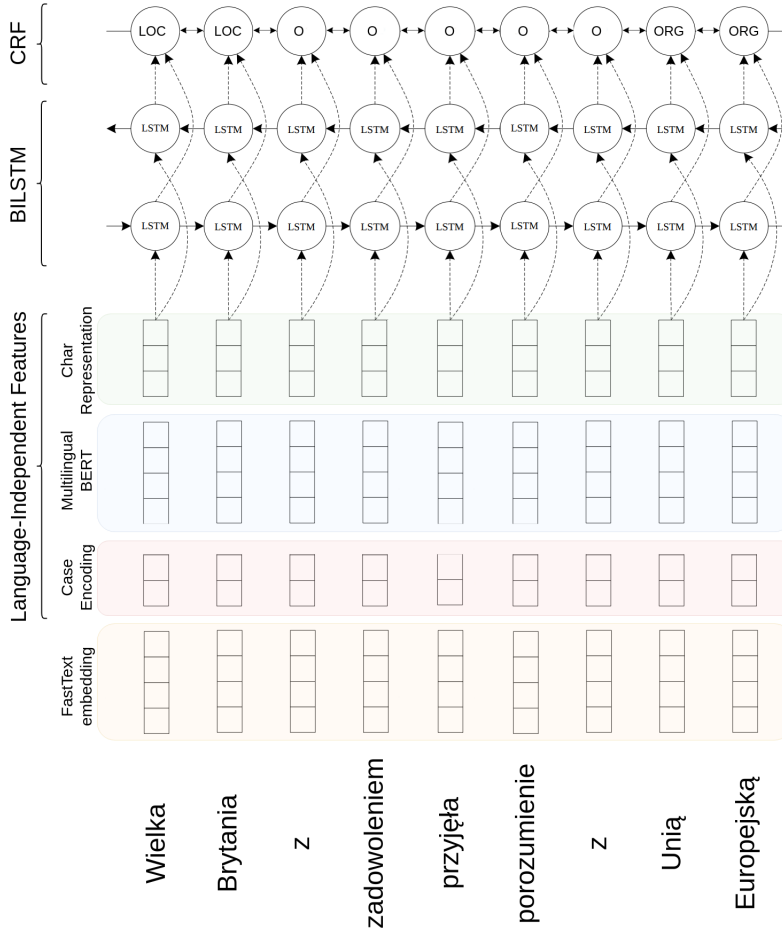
CRF

LOC LOC O O O O O ORG ORG

BILSTM

LSTM LSTM LSTM LSTM LSTM LSTM LSTM LSTM LSTM

LSTM LSTM LSTM LSTM LSTM LSTM LSTM LSTM LSTM

Language-Independent Features

Char Representation

Multilingual BERT

Case Encoding

FastText embedding

Wielka Brytania z zadowoleniem przyjęła porozumienie z Unią Europejską